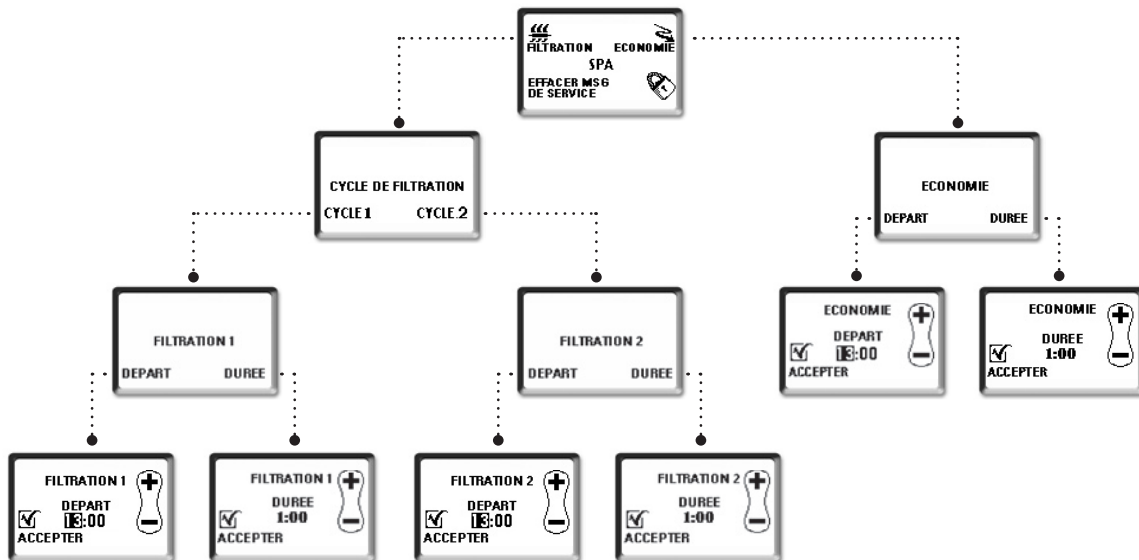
FILTRATION ECONOMIE
SPA
EFFACER MSG DE SERVICE

CYCLE DE FILTRATION
CYCLE 1 CYCLE 2

ECONOMIE
DEPART DUREE

FILTRATION 1
DEPART DUREE

FILTRATION 2
DEPART DUREE

ECONOMIE
DEPART
13:00
ACCEPTER

ECONOMIE
DUREE
1:00
ACCEPTER

FILTRATION 1
DEPART
13:00
ACCEPTER

FILTRATION 1
DUREE
1:00
ACCEPTER

FILTRATION 2
DEPART
13:00
ACCEPTER

FILTRATION 2
DUREE
1:00
ACCEPTER